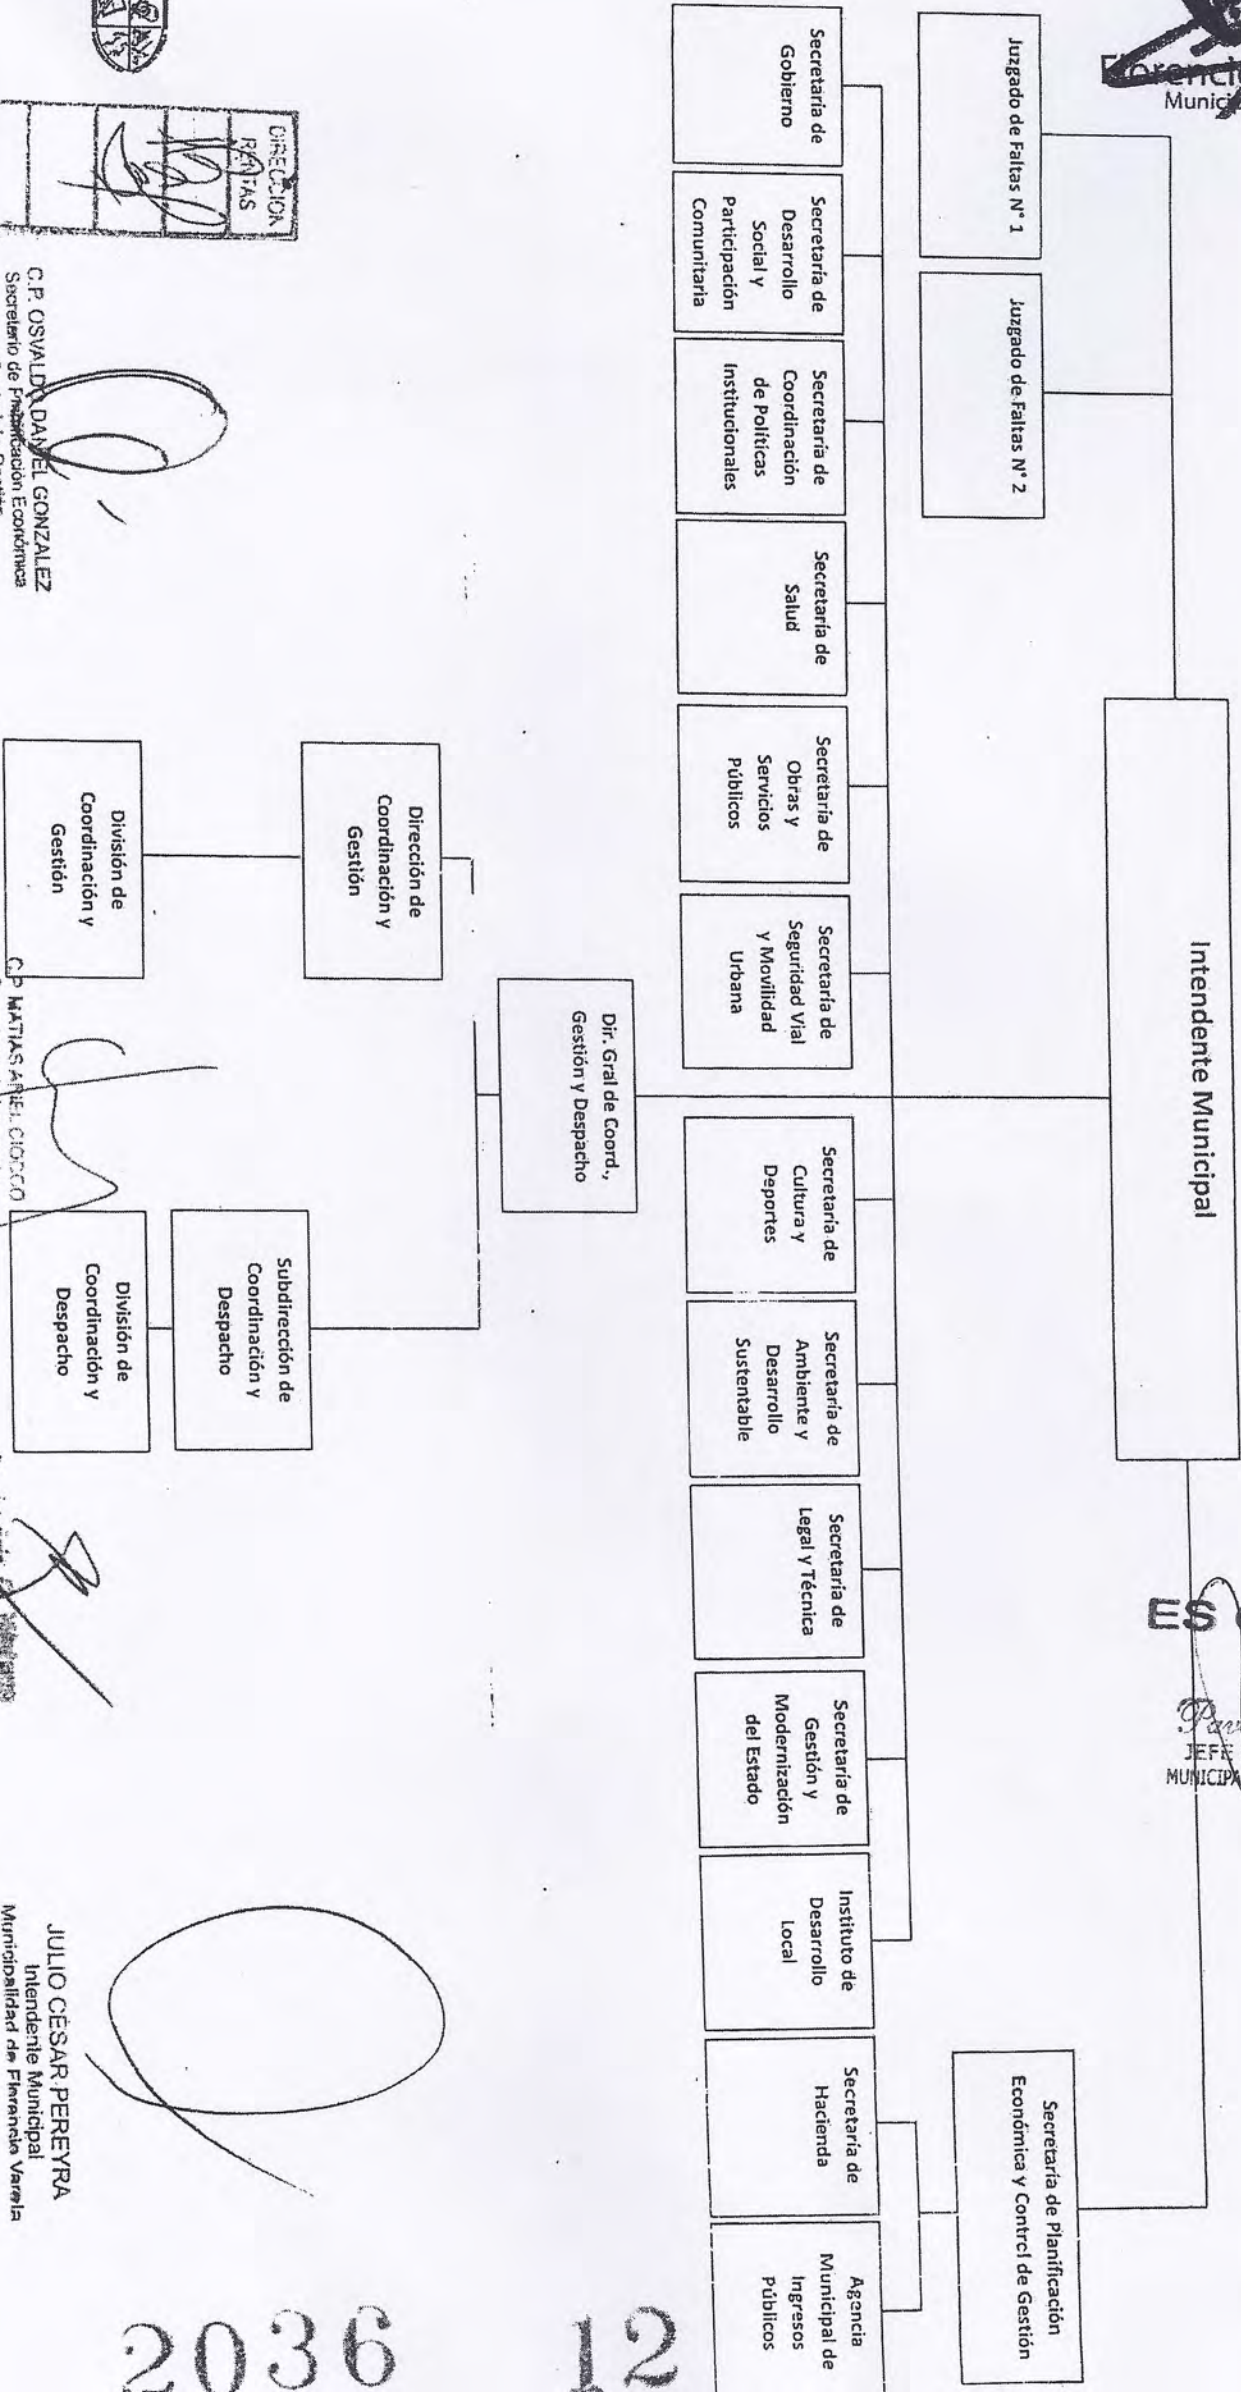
Florencio
Munici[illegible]

Intendente Municipal

Juzgado de Faltas N° 1

Juzgado de Faltas N° 2

Secretaría de Planificación Económica y Control de Gestión

Secretaría de Gobierno

Secretaría de Desarrollo Social y Participación Comunitaria

Secretaría de Coordinación de Políticas Institucionales

Secretaría de Salud

Secretaría de Obras y Servicios Públicos

Secretaría de Seguridad Vial y Movilidad Urbana

Secretaría de Cultura y Deportes

Secretaría de Ambiente y Desarrollo Sustentable

Secretaría de Legal y Técnica

Secretaría de Gestión y Modernización del Estado

Instituto de Desarrollo Local

Secretaría de Hacienda

Agencia Municipal de Ingresos Públicos

Dir. Gral de Coord., Gestión y Despacho

Dirección de Coordinación y Gestión

Subdirección de Coordinación y Despacho

División de Coordinación y Gestión

División de Coordinación y Despacho

DIRECCION RENTAS

C.P. OSVALDO DANIEL GONZALEZ
Secretario de Planificación Económica

C.P. MATIAS ARIEL CIOCCO

JULIO CÉSAR PEREYRA
Intendente Municipal
Municipalidad de Florencio Varela

ES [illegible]
JEFE
MUNICIPA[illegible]

2036 12